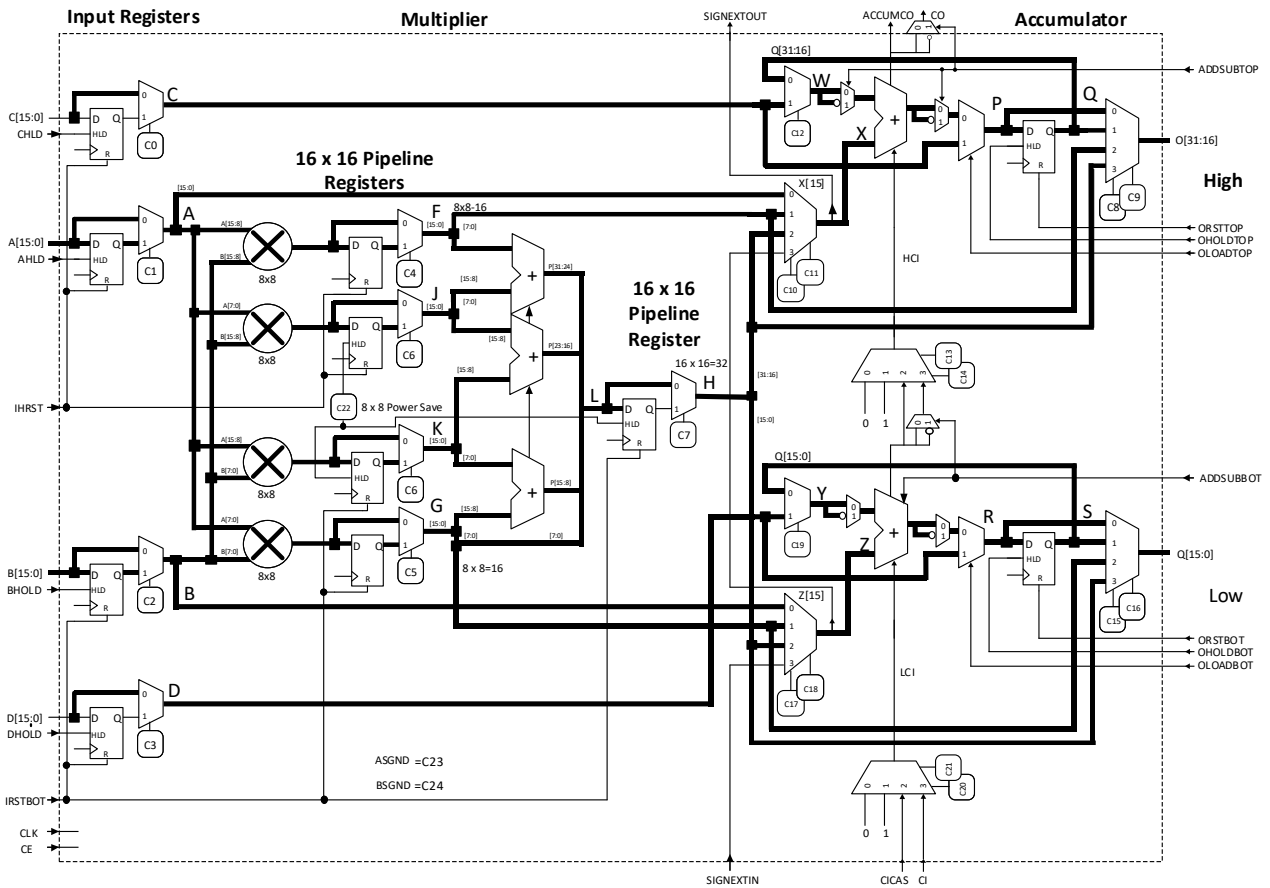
Input Registers
Multiplier
SIGNEXTOUT
ACCUMCO
CO
Accumulator
Q[31:16]
ADDSUBTOP
C[15:0]
CHLD
D Q
HLD
R
0
1
C
C0
W
0 1
C12
X
+
P
Q
O[31:16]
16 x 16 Pipeline Registers
[15:0]
A[15:0]
AHLD
C1
A
A[15:8]
B[15:8]
8x8
F
[15:0]
[7:0]
8x8-16
C4
X[15]
C11
C10
High
C8
C9
ORSTTOP
OHOLDTOP
OLOADTOP
A[7:0]
B[15:8]
J
[7:0]
[15:8]
C6
P[31:24]
P[23:16]
16 x 16 Pipeline Register
16 x 16=32
HCI
[31:16]
C13
C14
IHRST
C22
8 x 8 Power Save
[15:8]
L
H
C7
[15:0]
0 1 2 3
A[15:8]
B[7:0]
K
[15:0]
[7:0]
C6
P[15:8]
Q[15:0]
ADDSUBBOT
Y
A[7:0]
B[7:0]
G
[15:0]
[15:8]
[7:0]
[7:0]
C5
8 x 8=16
C19
Z
R
S
B[15:0]
BHOLD
C2
B
Q[15:0]
Z[15]
Low
C15
C16
ORSTBOT
OHOLDBOT
OLOADBOT
D[15:0]
DHOLD
C3
D
C17
C18
LCI
ASGND =C23
BSGND =C24
C21
C20
IRSTBOT
CLK
CE
0 1
SIGNEXTIN
CICAS
CI